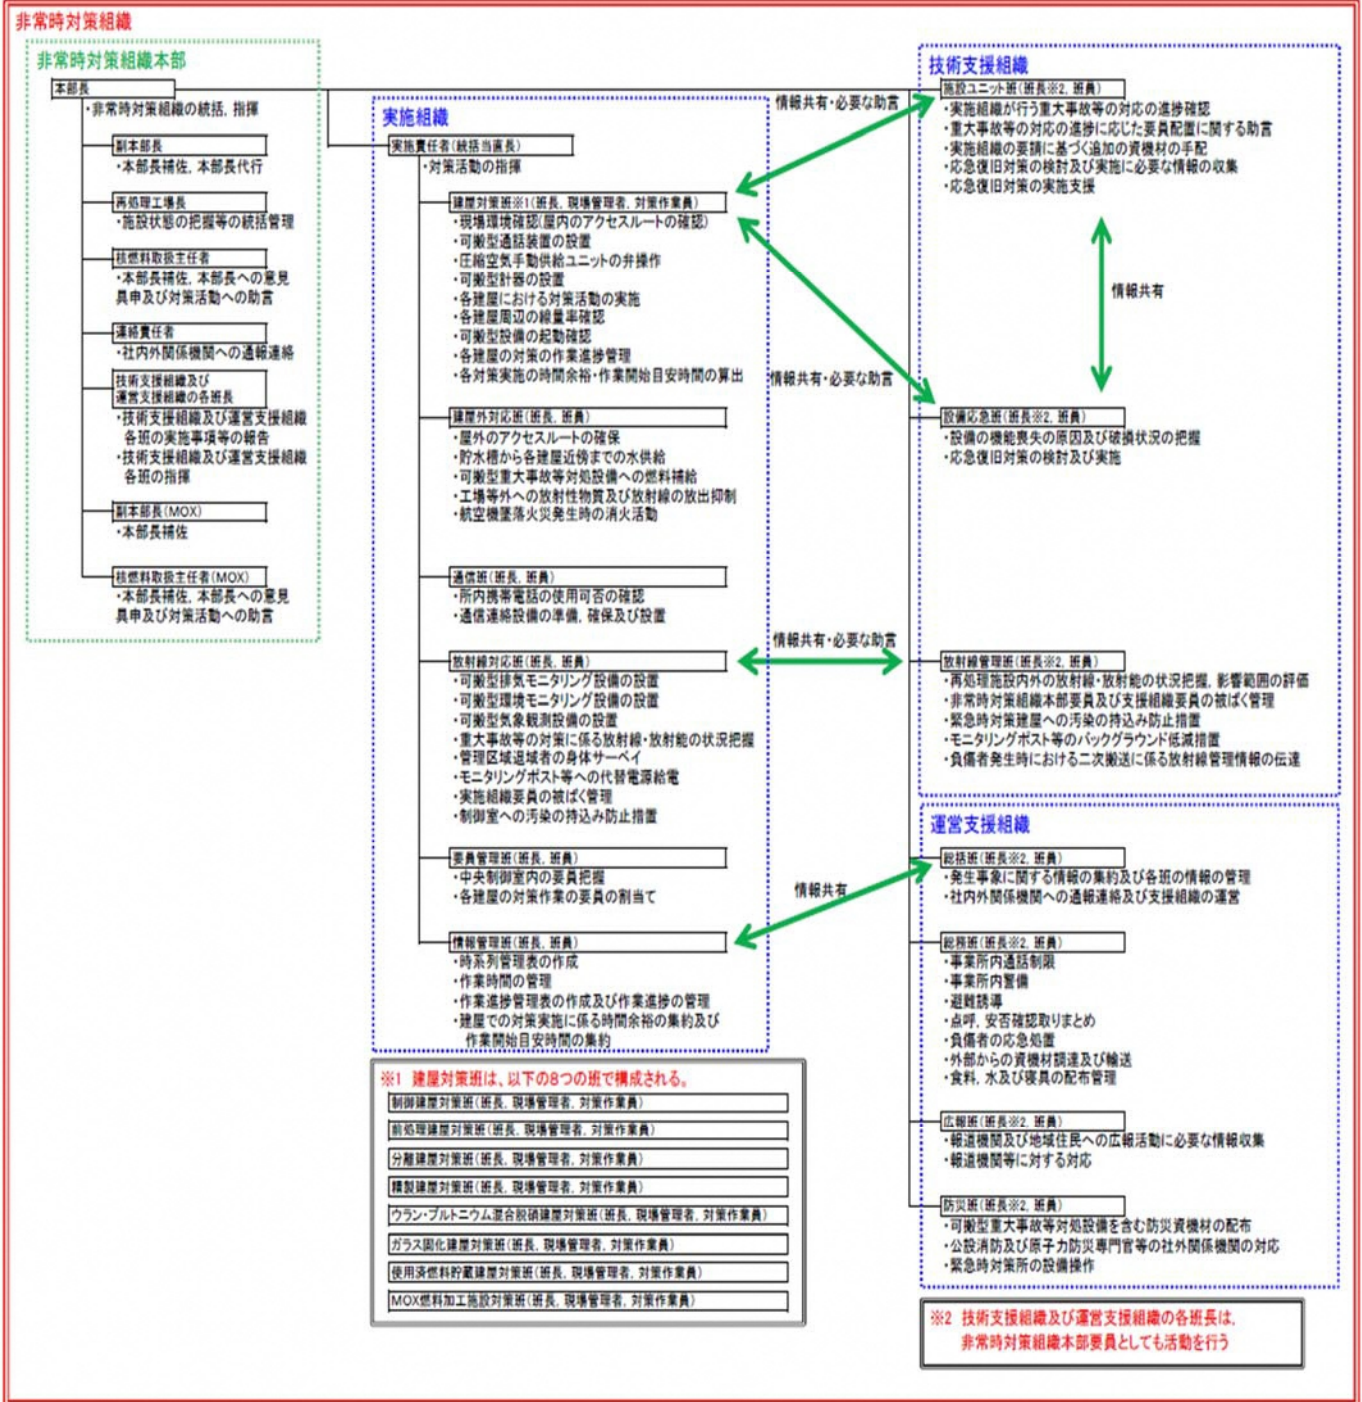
非常時対策組織

非常時対策組織本部

本部長
・非常時対策組織の統括，指揮

副本部長
・本部長補佐，本部長代行

再処理工場長
・施設状態の把握等の統括管理

核燃料取扱主任者
・本部長補佐，本部長への意見具申及び対策活動への助言

連絡責任者
・社内外関係機関への通報連絡

技術支援組織及び運営支援組織の各班長
・技術支援組織及び運営支援組織各班の実施事項等の報告
・技術支援組織及び運営支援組織各班の指揮

副本部長(MOX)
・本部長補佐

核燃料取扱主任者(MOX)
・本部長補佐，本部長への意見具申及び対策活動への助言

実施組織

実施責任者(統括当直長)
・対策活動の指揮

建屋対策班※1(班長，現場管理者，対策作業員)
・現場環境確認(屋内のアクセスルートの確認)
・可搬型通話装置の設置
・圧縮空気手動供給ユニットの弁操作
・可搬型計器の設置
・各建屋における対策活動の実施
・各建屋周辺の線量率確認
・可搬型設備の起動確認
・各建屋の対策の作業進捗管理
・各対策実施の時間余裕・作業開始目安時間の算出

建屋外対応班(班長，班員)
・屋外のアクセスルートの確保
・貯水槽から各建屋近傍までの水供給
・可搬型重大事故等対処設備への燃料補給
・工場等外への放射性物質及び放射線の放出抑制
・航空機墜落火災発生時の消火活動

通信班(班長，班員)
・所内携帯電話の使用可否の確認
・通信連絡設備の準備，確保及び設置

放射線対応班(班長，班員)
・可搬型排気モニタリング設備の設置
・可搬型環境モニタリング設備の設置
・可搬型気象観測設備の設置
・重大事故等の対策に係る放射線・放射能の状況把握
・管理区域退域者の身体サーベイ
・モニタリングポスト等への代替電源給電
・実施組織要員の被ばく管理
・制御室への汚染の持込み防止措置

要員管理班(班長，班員)
・中央制御室内の要員把握
・各建屋の対策作業の要員の割当て

情報管理班(班長，班員)
・時系列管理表の作成
・作業時間の管理
・作業進捗管理表の作成及び作業進捗の管理
・建屋での対策実施に係る時間余裕の集約及び作業開始目安時間の集約

※1 建屋対策班は，以下の8つの班で構成される。

制御建屋対策班(班長，現場管理者，対策作業員)
前処理建屋対策班(班長，現場管理者，対策作業員)
分離建屋対策班(班長，現場管理者，対策作業員)
精製建屋対策班(班長，現場管理者，対策作業員)
ウラン・プルトニウム混合脱硝建屋対策班(班長，現場管理者，対策作業員)
ガラス固化建屋対策班(班長，現場管理者，対策作業員)
使用済燃料貯蔵建屋対策班(班長，現場管理者，対策作業員)
MOX燃料加工施設対策班(班長，現場管理者，対策作業員)

情報共有・必要な助言
情報共有・必要な助言
情報共有・必要な助言
情報共有
情報共有

技術支援組織

施設ユニット班(班長※2，班員)
・実施組織が行う重大事故等の対応の進捗確認
・重大事故等の対応の進捗に応じた要員配置に関する助言
・実施組織の要請に基づく追加の資機材の手配
・応急復旧対策の検討及び実施に必要な情報の収集
・応急復旧対策の実施支援

設備応急班(班長※2，班員)
・設備の機能喪失の原因及び破損状況の把握
・応急復旧対策の検討及び実施

放射線管理班(班長※2，班員)
・再処理施設内外の放射線・放射能の状況把握，影響範囲の評価
・非常時対策組織本部要員及び支援組織要員の被ばく管理
・緊急時対策建屋への汚染の持込み防止措置
・モニタリングポスト等のバックグラウンド低減措置
・負傷者発生時における二次搬送に係る放射線管理情報の伝達

運営支援組織

総括班(班長※2，班員)
・発生事象に関する情報の集約及び各班の情報の管理
・社内外関係機関への通報連絡及び支援組織の運営

総務班(班長※2，班員)
・事業所内通話制限
・事業所内警備
・避難誘導
・点呼，安否確認取りまとめ
・負傷者の応急処置
・外部からの資機材調達及び輸送
・食料，水及び寝具の配布管理

広報班(班長※2，班員)
・報道機関及び地域住民への広報活動に必要な情報収集
・報道機関等に対する対応

防災班(班長※2，班員)
・可搬型重大事故等対処設備を含む防災資機材の配布
・公設消防及び原子力防災専門官等の社外関係機関の対応
・緊急時対策所の設備操作

※2 技術支援組織及び運営支援組織の各班長は，非常時対策組織本部要員としても活動を行う